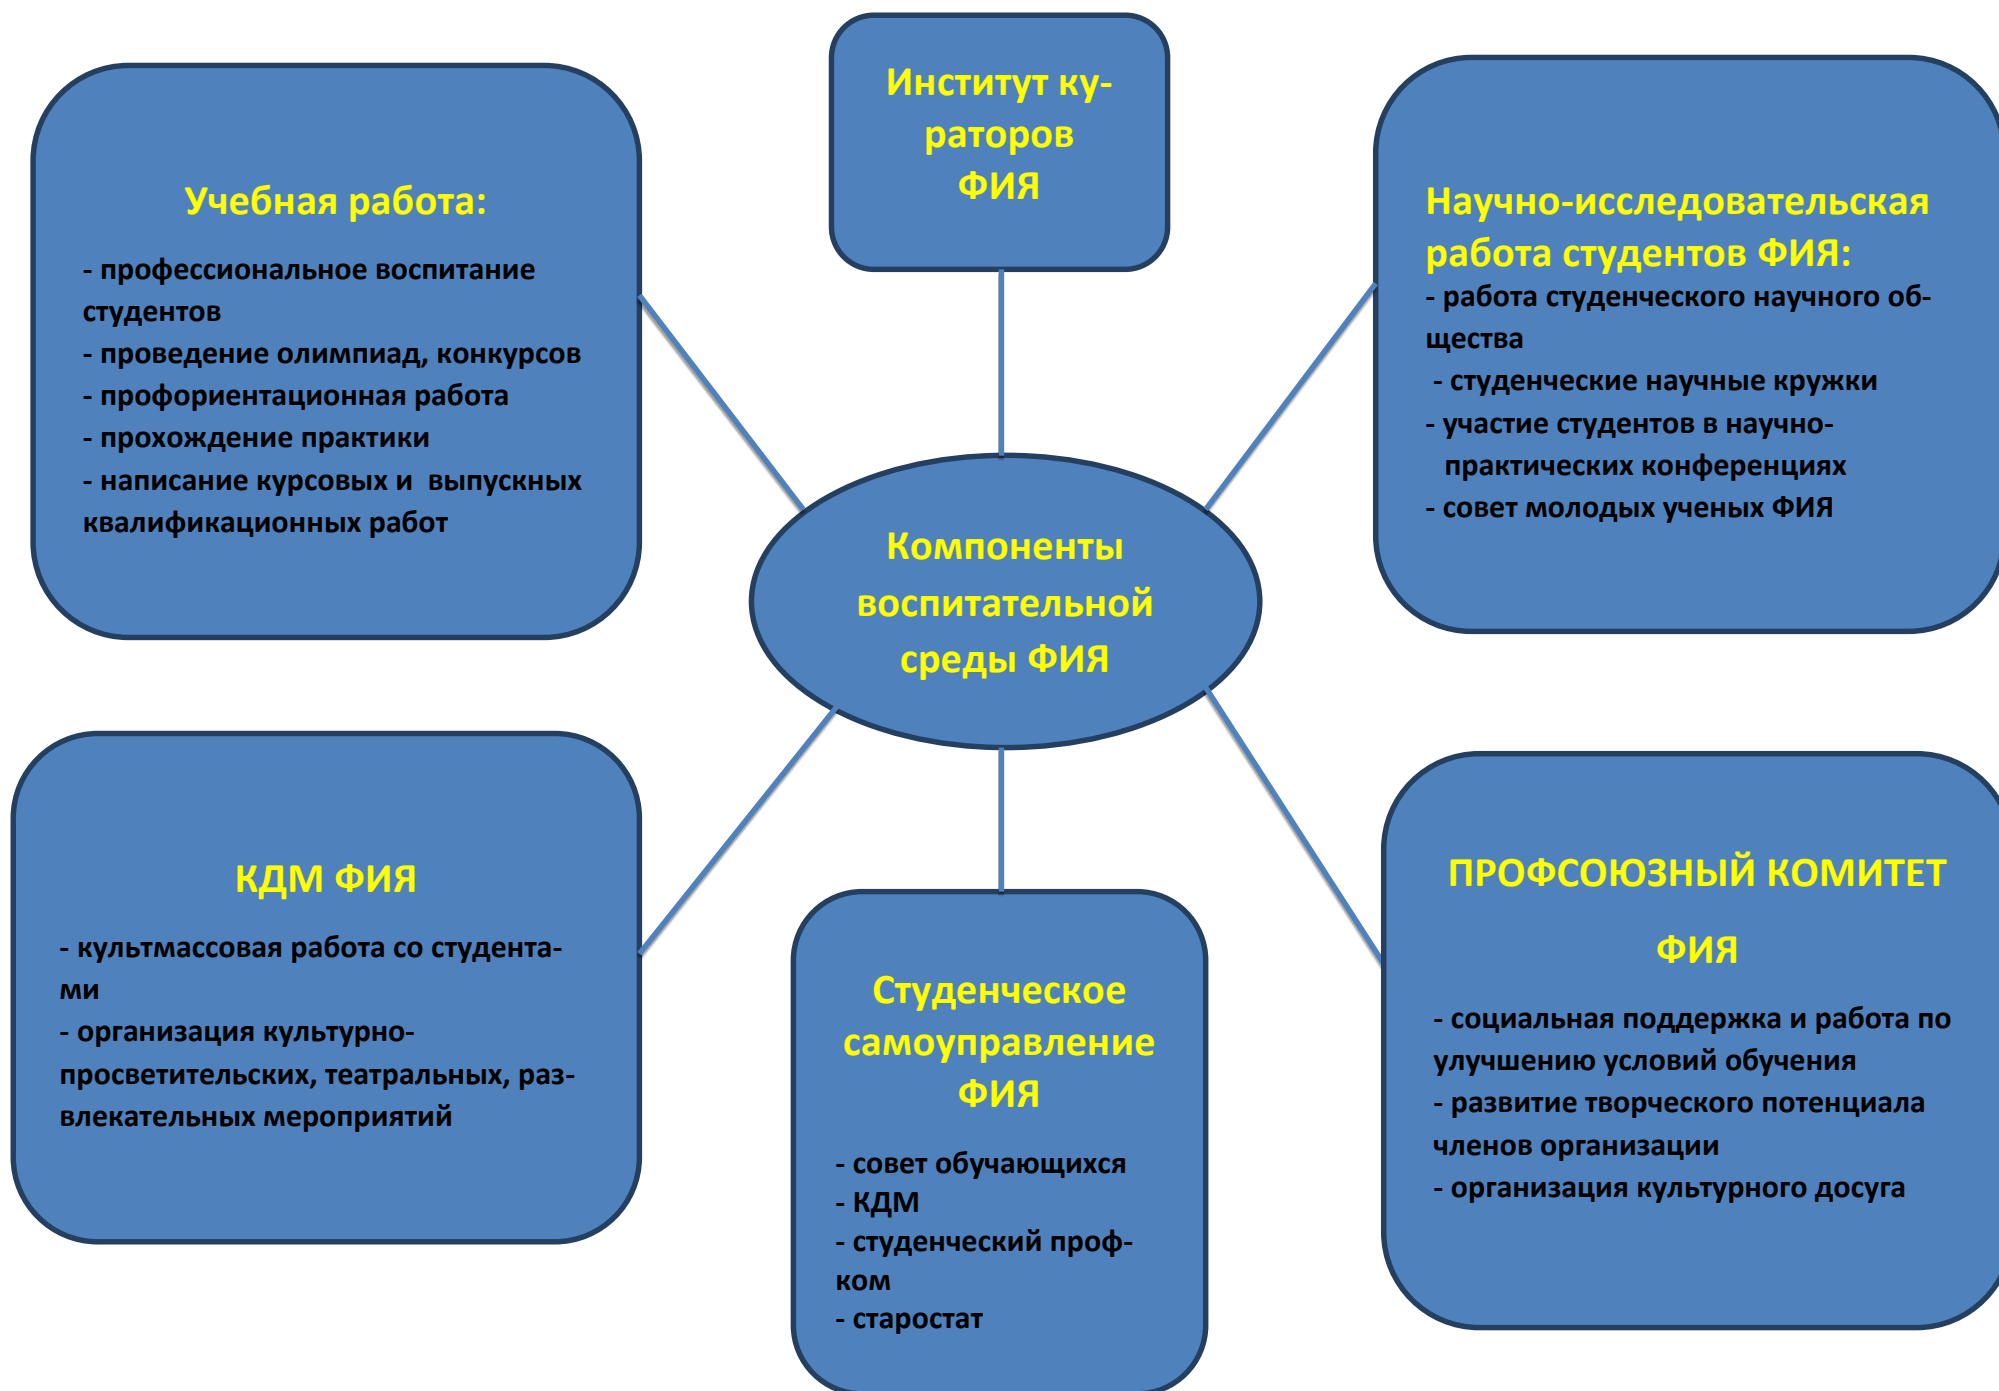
Учебная работа:

- профессиональное воспитание студентов
- проведение олимпиад, конкурсов
- профориентационная работа
- прохождение практики
- написание курсовых и выпускных квалификационных работ

Институт кураторов ФИЯ

Научно-исследовательская работа студентов ФИЯ:
- работа студенческого научного общества
- студенческие научные кружки
- участие студентов в научно-практических конференциях
- совет молодых ученых ФИЯ

Компоненты воспитательной среды ФИЯ

КДМ ФИЯ

- культмассовая работа со студентами
- организация культурно-просветительских, театральных, развлекательных мероприятий

Студенческое самоуправление ФИЯ

- совет обучающихся
- КДМ
- студенческий профком
- старостат

ПРОФСОЮЗНЫЙ КОМИТЕТ ФИЯ

- социальная поддержка и работа по улучшению условий обучения
- развитие творческого потенциала членов организации
- организация культурного досуга